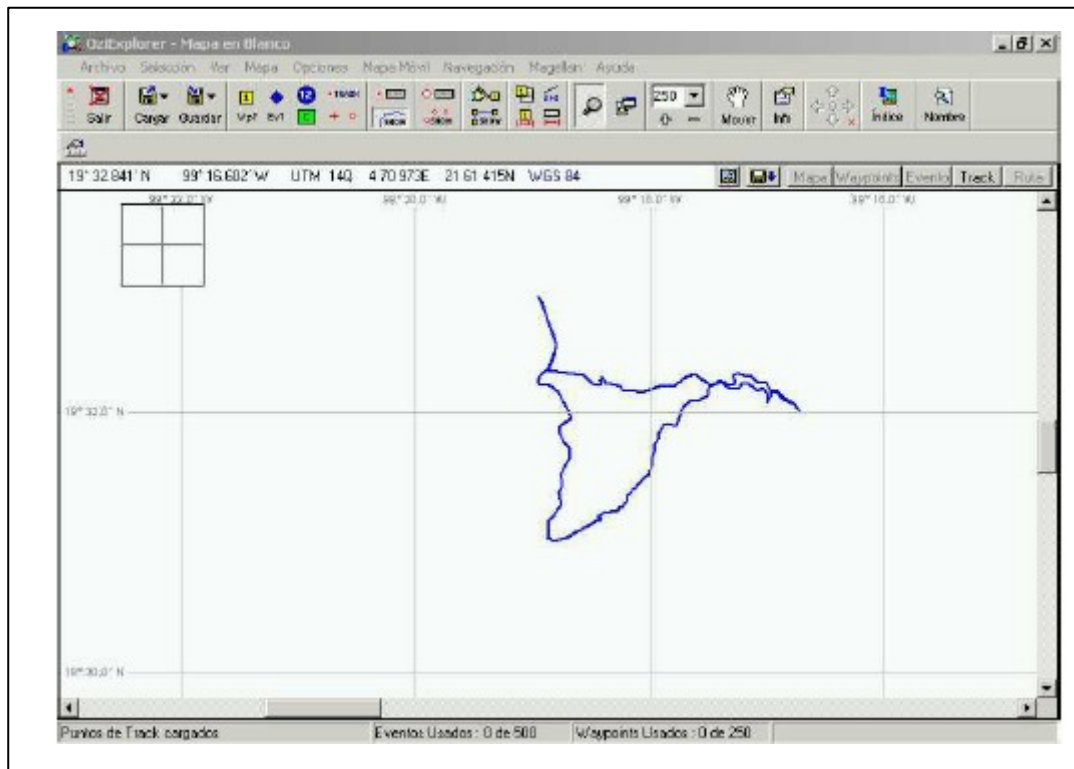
OziExplorer - Mapa en Blanco

Archivo Selección Ver Mapa Opciones Mapa Móvil Navegación Magellan Ayuda

Salir Cargar Guardar Wpt Evt 12 TRACK 250 Mover Info Índice Nombre

19° 32.841' N 99° 16.602' W UTM 14Q 470973E 2161415N WGS 84

Mapa Waypoints Evento Track Ruta

99° 22.0' W 99° 20.0' W 99° 18.0' W 99° 16.0' W

19° 32.0' N

19° 30.0' N

Puntos de Track cargados

Eventos Usados : 0 de 500

Waypoints Usados : 0 de 250